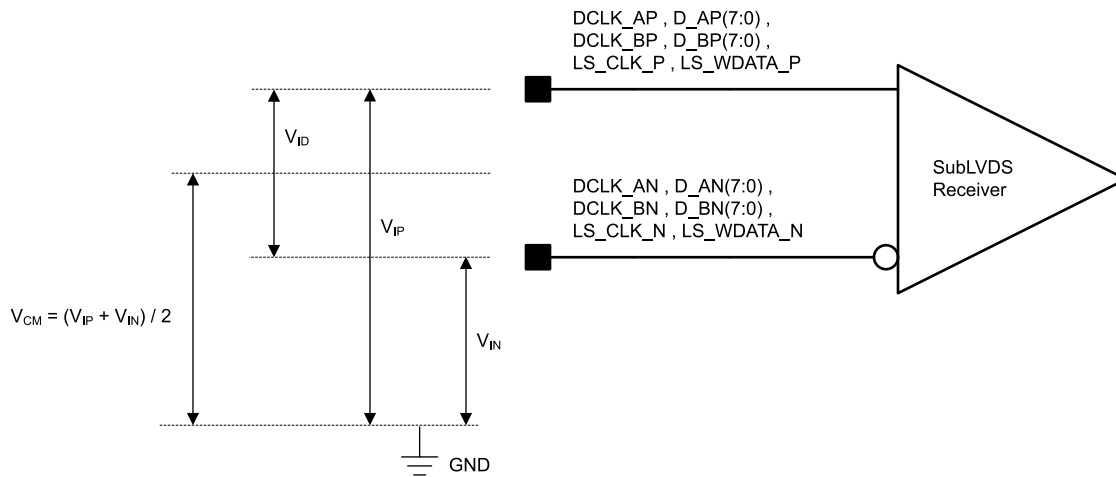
DCLK_AP , D_AP(7:0) ,
DCLK_BP , D_BP(7:0) ,
LS_CLK_P , LS_WDATA_P

$V_{ID}$

SubLVDS Receiver

DCLK_AN , D_AN(7:0) ,
DCLK_BN , D_BN(7:0) ,
LS_CLK_N , LS_WDATA_N

$V_{IP}$

$V_{CM} = (V_{IP} + V_{IN}) / 2$

$V_{IN}$

GND